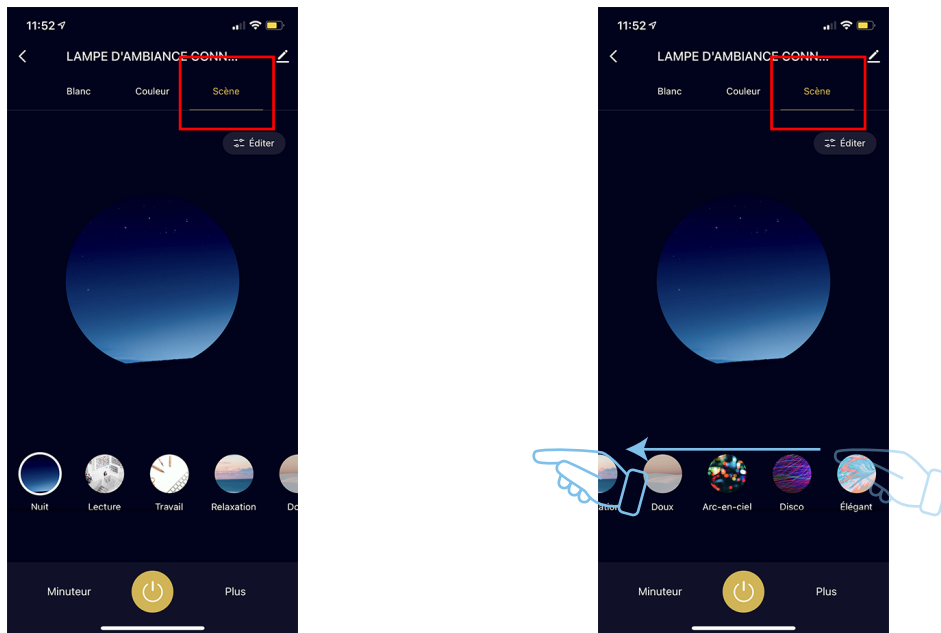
11:52

LAMPE D'AMBIANCE CONN...

Blanc Couleur Scène

Éditer

Nuit Lecture Travail Relaxation Do

Minuteur Plus

11:52

LAMPE D'AMBIANCE CONN...

Blanc Couleur Scène

Éditer

ation Doux Arc-en-ciel Disco Élégant

Minuteur Plus